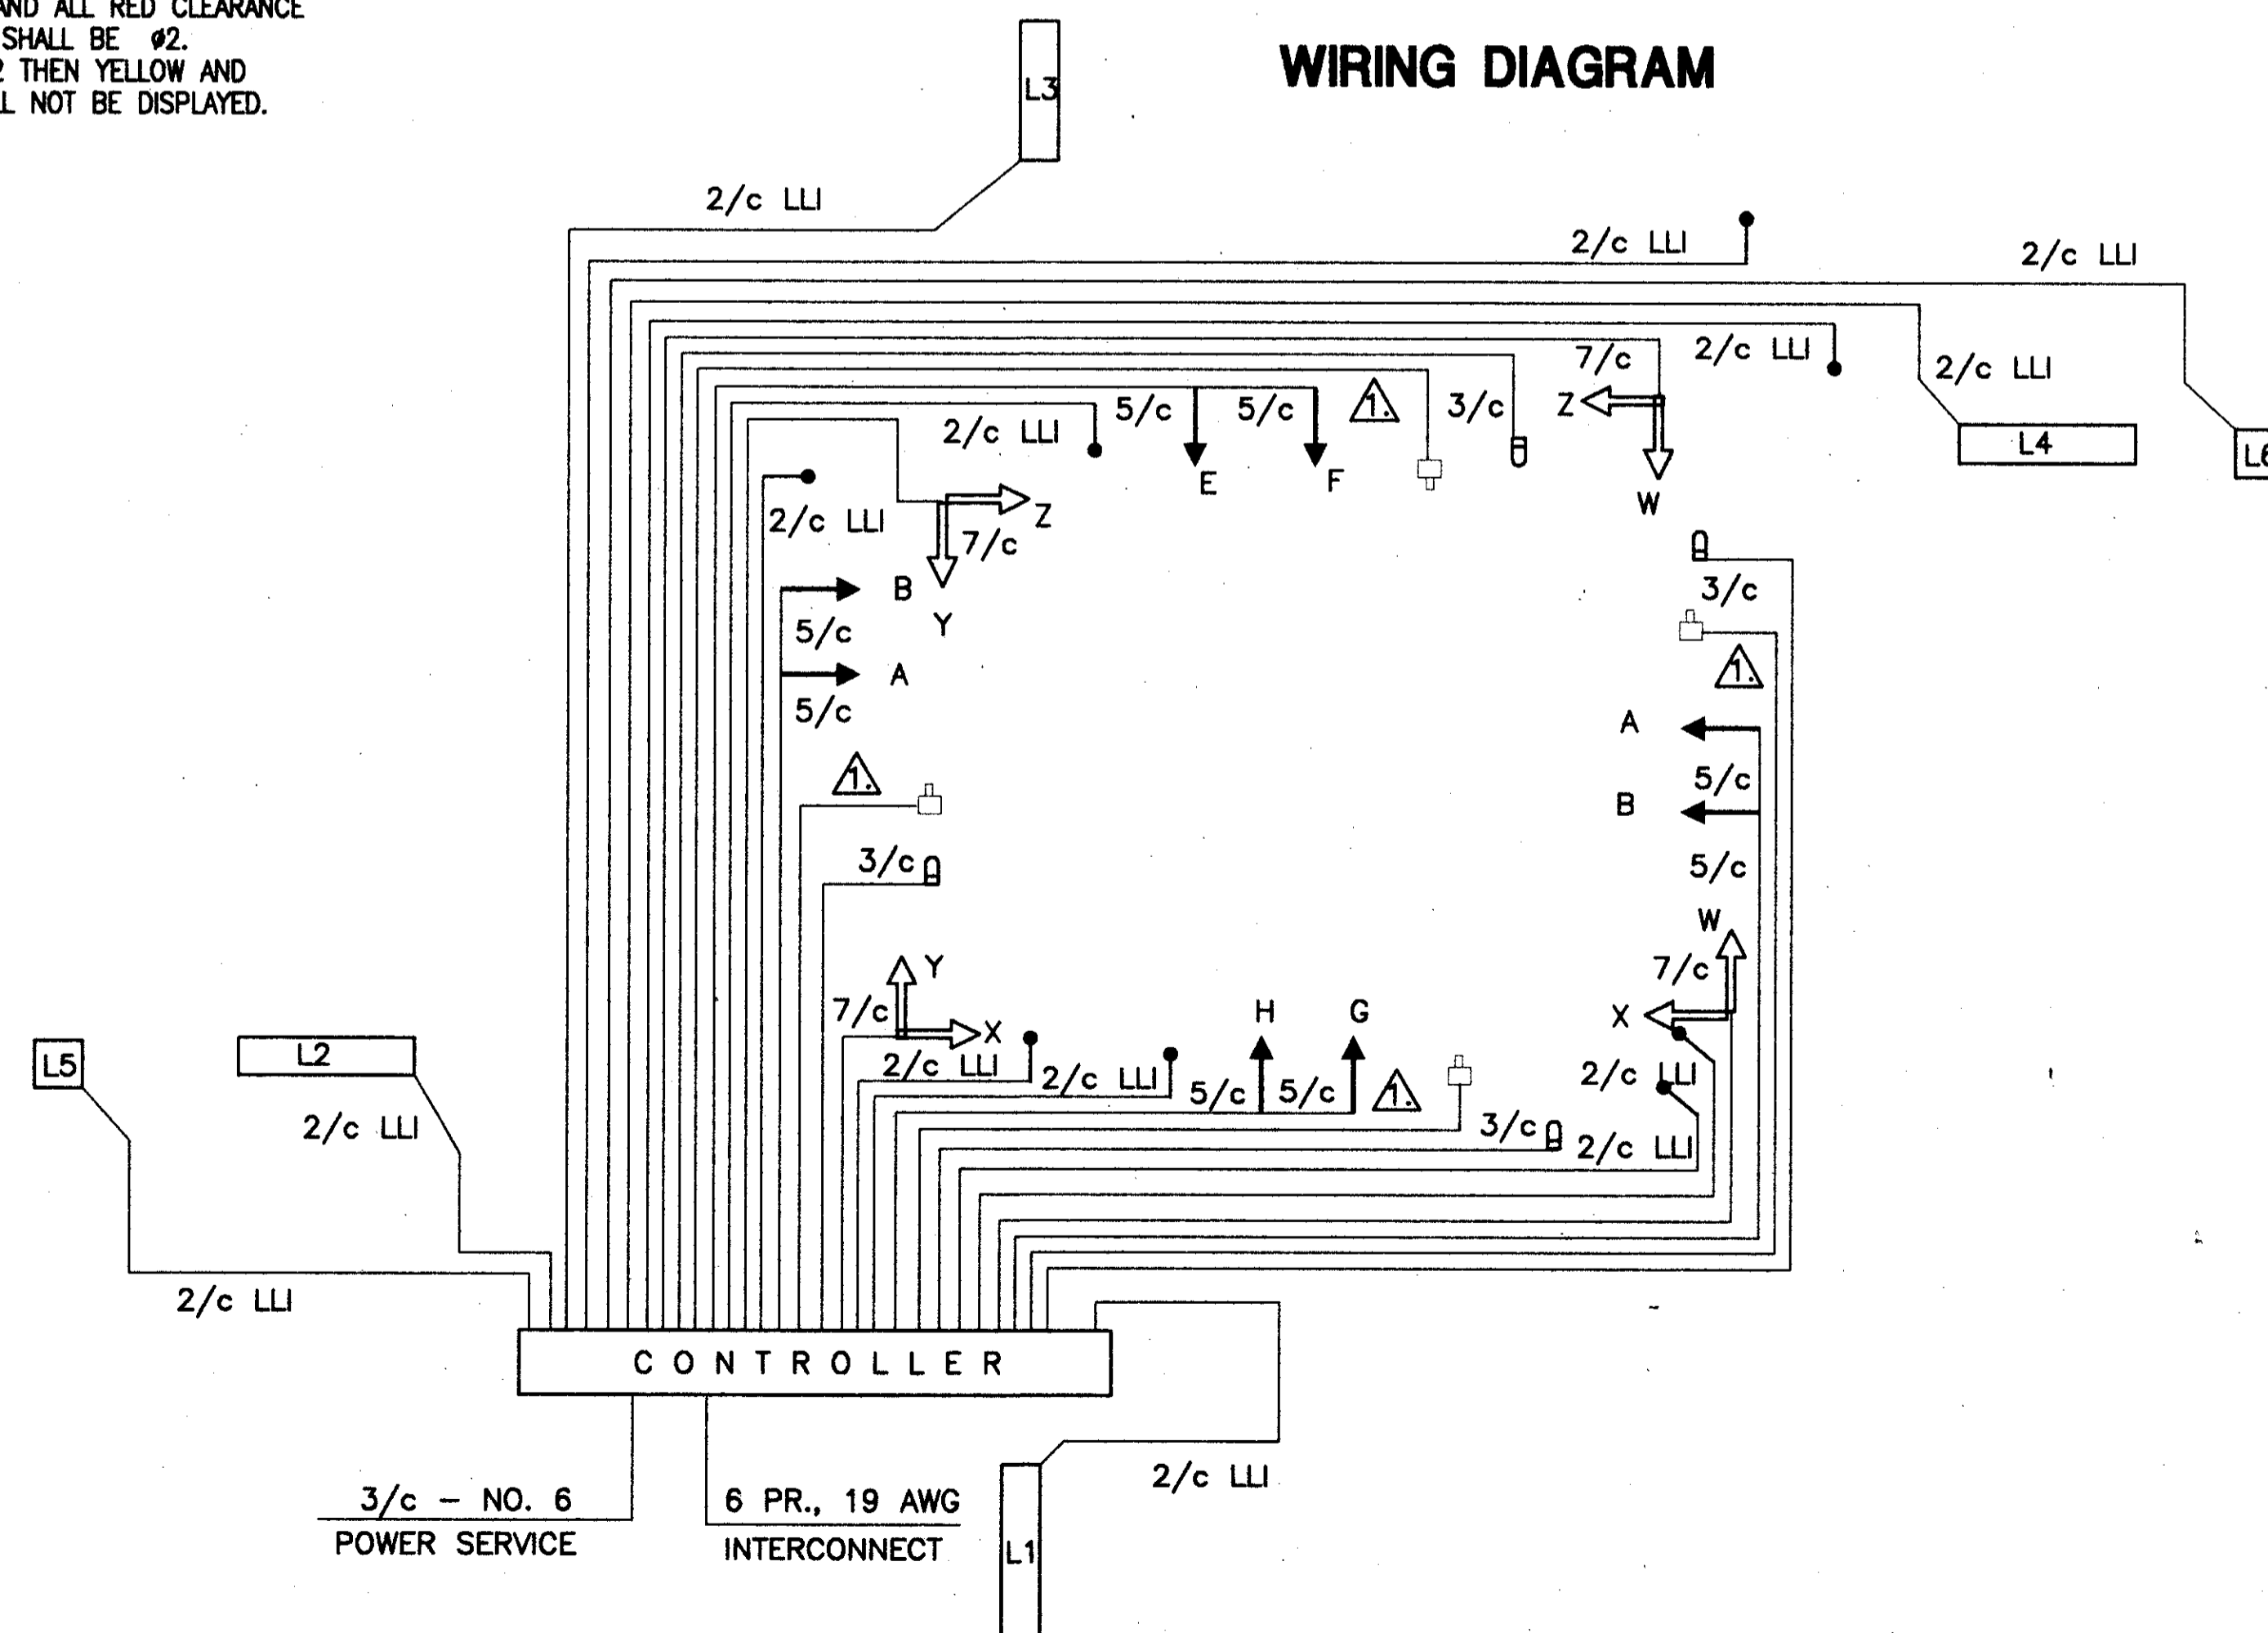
AND ALL RED CLEARANCE
SHALL BE ø2.
2 THEN YELLOW AND
L NOT BE DISPLAYED.

WIRING DIAGRAM

L3
2/c LLI
2/c LLI
2/c LLI
7/c
2/c LLI
2/c LLI
L4
L6
5/c
5/c
1.
3/c
Z
2/c LLI
E
F
W
2/c LLI
Z
7/c
3/c
B
Y
5/c
1.
A
5/c
A
1.
5/c
B
3/c
5/c
W
Y
7/c
7/c
X
X
H
G
2/c LLI
2/c LLI
2/c LLI
5/c
5/c
1.
L5
L2
3/c
2/c LLI
2/c LLI
2/c LLI
C O N T R O L L E R
2/c LLI
3/c – NO. 6
POWER SERVICE
6 PR., 19 AWG
INTERCONNECT
L1